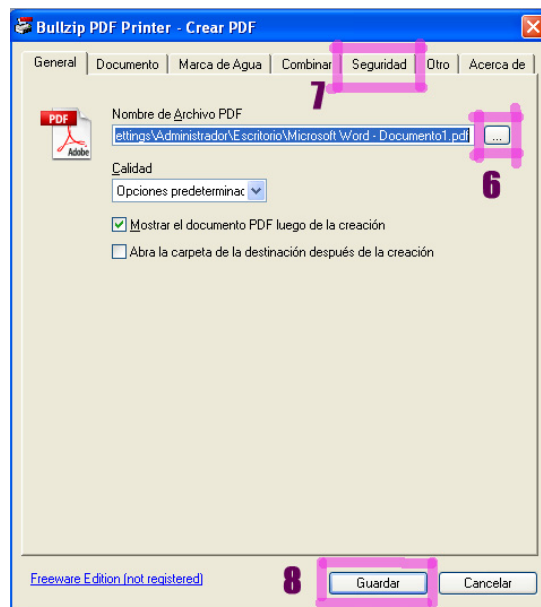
Bullzip PDF Printer - Crear PDF

General | Documento | Marca de Agua | Combinar | Seguridad | Otro | Acerca de

7

PDF
Adobe

Nombre de Archivo PDF
ettings\Administrador\Escritorio\Microsoft Word - Documento1.pdf ...

6

Calidad
Opciones predeterminac

Mostrar el documento PDF luego de la creación

Abra la carpeta de la destinación después de la creación

Freeware Edition (not registered)

8

Guardar

Cancelar